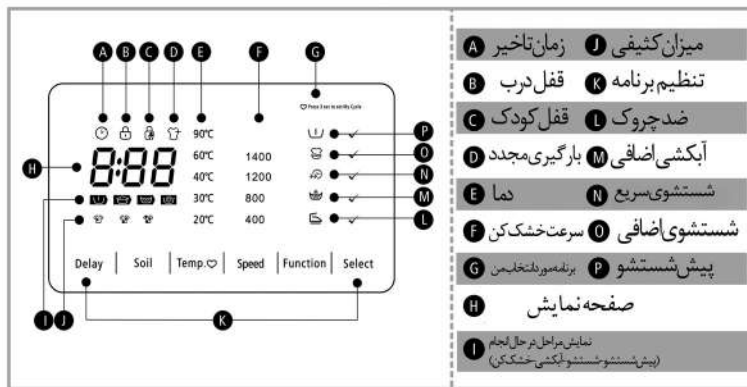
A B C D E F G

Press 3 sec to set My Cycle

90℃
60℃ 1400
40℃ 1200
30℃ 800
20℃ 400

8:88

H

P
O
N
M
L

Delay | Soil | Temp. | Speed | Function | Select

I J K

A زمان تاخیر
J میزان کثیفی
B قفل درب
K تنظیم برنامه
C قفل کودک
L ضدچروک
D بارگیری مجدد
M آبکشی اضافی
E دما
N شستشوی سریع
F سرعت خشک کن
O شستشوی اضافی
G برنامه مورد انتخاب من
P پیش شستشو
H صفحه نمایش
I نمایش مراحل در حال انجام (پیش شستشو-شستشو-آبکشی-خشک کن)